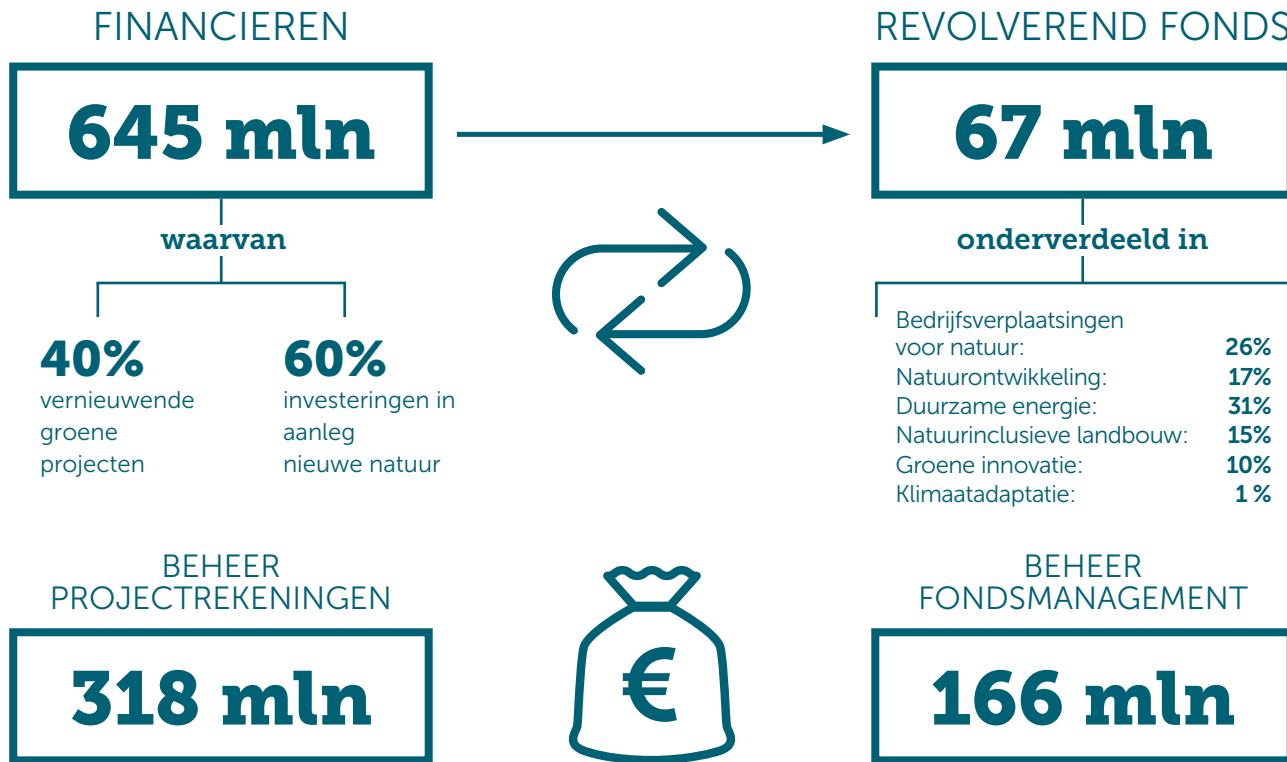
FINANCIEREN

645 mln

waarvan

40%
vernieuwende groene projecten

60%
investeringen in aanleg nieuwe natuur

REVOLVEREND FONDS

67 mln

onderverdeeld in

| | |
|---|---|
| Bedrijfsverplaatsingen voor natuur: | 26% |
| Natuurontwikkeling: | 17% |
| Duurzame energie: | 31% |
| Natuurinclusieve landbouw: | 15% |
| Groene innovatie: | 10% |
| Klimaatadaptatie: | 1 % |

BEHEER PROJECTREKENINGEN

318 mln

€

BEHEER FONDSMANAGEMENT

166 mln